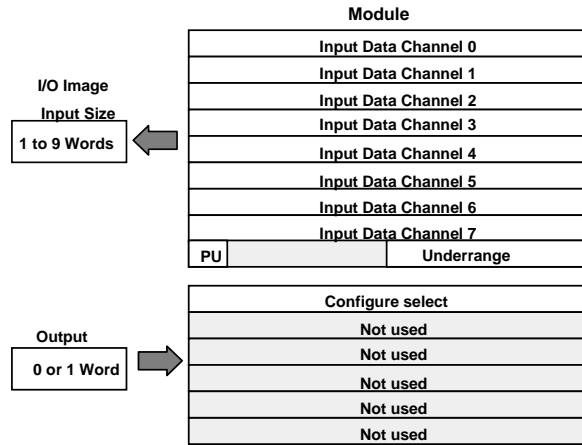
Module

I/O Image

Input Size

1 to 9 Words

| Input Data Channel 0 |
|---|
| Input Data Channel 1 |
| Input Data Channel 2 |
| Input Data Channel 3 |
| Input Data Channel 4 |
| Input Data Channel 5 |
| Input Data Channel 6 |
| Input Data Channel 7 |
| PU / Underrange |

Output

0 or 1 Word

| Configure select |
|---|
| Not used |
| Not used |
| Not used |
| Not used |
| Not used |